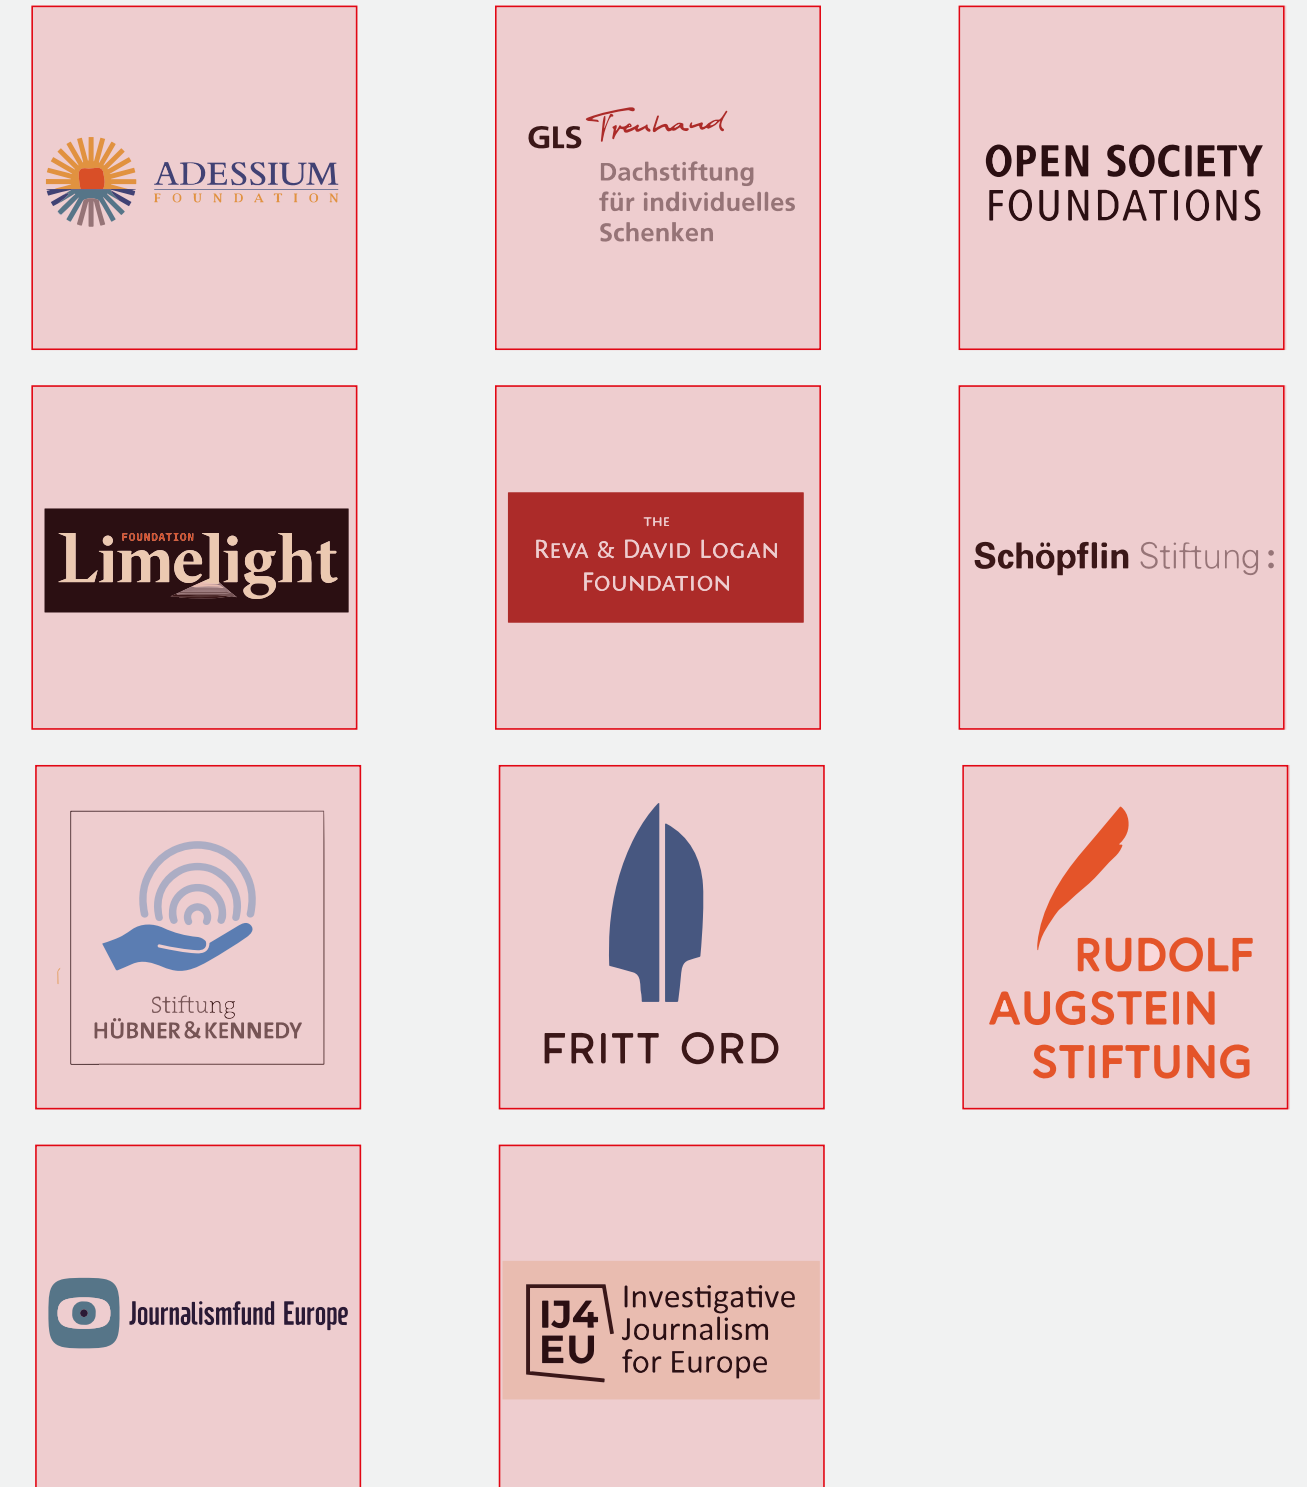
ADESSIUM
FOUNDATION

GLS Treuhand
Dachstiftung für individuelles Schenken

OPEN SOCIETY
FOUNDATIONS

FOUNDATION
Limelight

THE
REVA & DAVID LOGAN
FOUNDATION

Schöpflin Stiftung:

Stiftung
HÜBNER & KENNEDY

FRITT ORD

RUDOLF
AUGSTEIN
STIFTUNG

Journalismfund Europe

IJ4
EU
Investigative
Journalism
for Europe